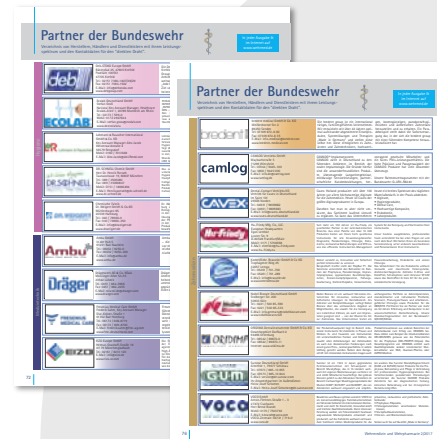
Partner der Bundeswehr

Verzeichnis von Herstellern, Händlern und Dienstleistern mit ihrem Leistungsspektrum und den Kontaktdaten für den "Weißen Bereich"

deb

ECOLAB

DR. SCHNELL

Ambu

Dräger

EIZO

72

Partner der Bundeswehr

Verzeichnis von Herstellern, Händlern und Dienstleistern mit ihrem Leistungsspektrum und den Kontaktdaten für den "Weißen Bereich"

bredent

camlog

CAVEX

Hu-Friedy

GUM

voco

74

Wehrmedizin und Wehrpharmazie 2/2017